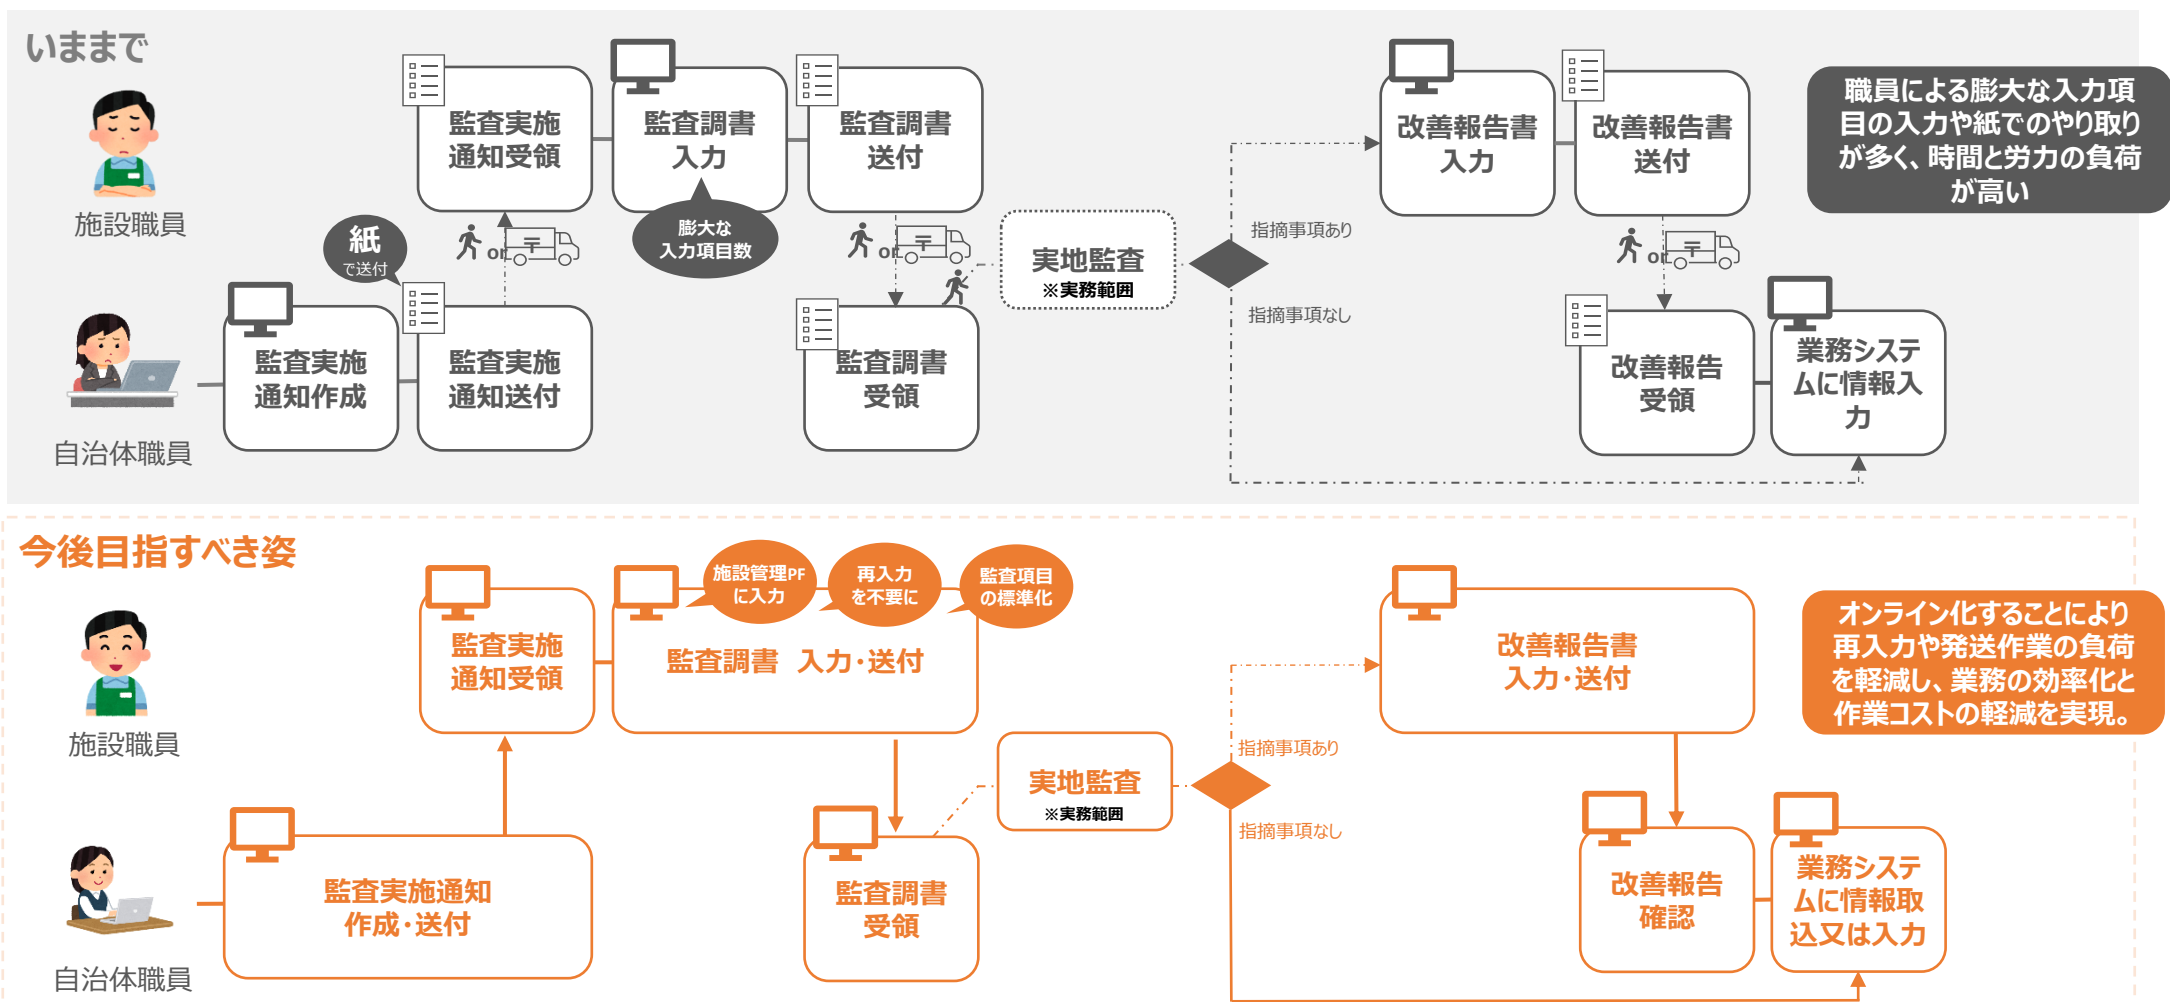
いままで

施設職員

自治体職員

紙
で送付

監査実施通知受領

監査調書入力

膨大な入力項目数

監査調書送付

or

or

監査実施通知作成

監査実施通知送付

監査調書受領

実地監査
※実務範囲

指摘事項あり

指摘事項なし

改善報告書入力

改善報告書送付

or

改善報告受領

業務システムに情報入力

職員による膨大な入力項目の入力や紙でのやり取りが多く、時間と労力の負荷が高い

今後目指すべき姿

施設職員

自治体職員

監査実施通知受領

施設管理PFに入力

再入力を不要に

監査項目の標準化

監査調書 入力・送付

監査実施通知作成・送付

監査調書受領

実地監査
※実務範囲

指摘事項あり

指摘事項なし

改善報告書入力・送付

改善報告確認

業務システムに情報取込又は入力

オンライン化することにより再入力や発送作業の負荷を軽減し、業務の効率化と作業コストの軽減を実現。